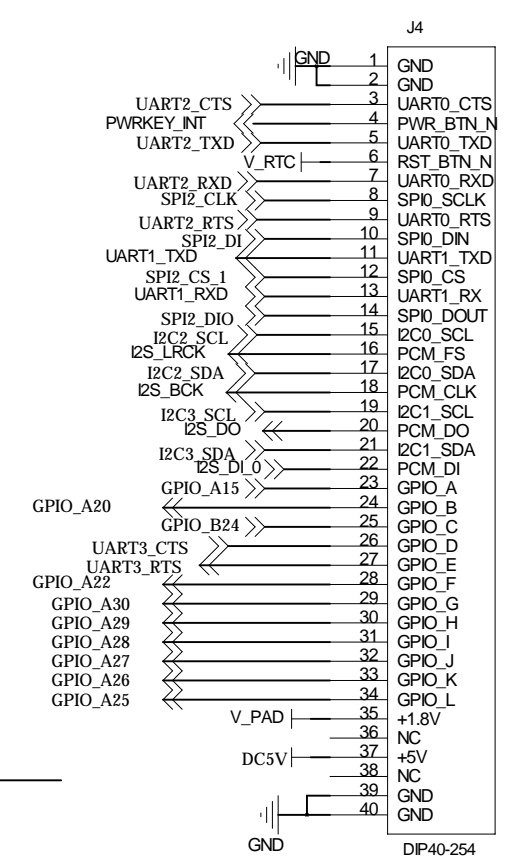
J4

GND
1 GND
2 GND
UART2_CTS 3 UART0_CTS
PWRKEY_INT 4 PWR_BTN_N
UART2_TXD 5 UART0_TXD
V_RTC 6 RST_BTN_N
UART2_RXD 7 UART0_RXD
SPI2_CLK 8 SPI0_SCLK
UART2_RTS 9 UART0_RTS
SPI2_DI 10 SPI0_DIN
UART1_TXD 11 UART1_TXD
SPI2_CS_1 12 SPI0_CS
UART1_RXD 13 UART1_RX
SPI2_DIO 14 SPI0_DOUT
I2C2_SCL 15 I2C0_SCL
I2S_LRCK 16 PCM_FS
I2C2_SDA 17 I2C0_SDA
I2S_BCK 18 PCM_CLK
I2C3_SCL 19 I2C1_SCL
I2S_DO 20 PCM_DO
I2C3_SDA 21 I2C1_SDA
I2S_DI_0 22 PCM_DI
GPIO_A15 23 GPIO_A
GPIO_A20 24 GPIO_B
GPIO_B24 25 GPIO_C
UART3_CTS 26 GPIO_D
UART3_RTS 27 GPIO_E
GPIO_A22 28 GPIO_F
GPIO_A30 29 GPIO_G
GPIO_A29 30 GPIO_H
GPIO_A28 31 GPIO_I
GPIO_A27 32 GPIO_J
GPIO_A26 33 GPIO_K
GPIO_A25 34 GPIO_L
V_PAD 35 +1.8V
36 NC
DC5V 37 +5V
38 NC
39 GND
40 GND
GND
DIP40-254